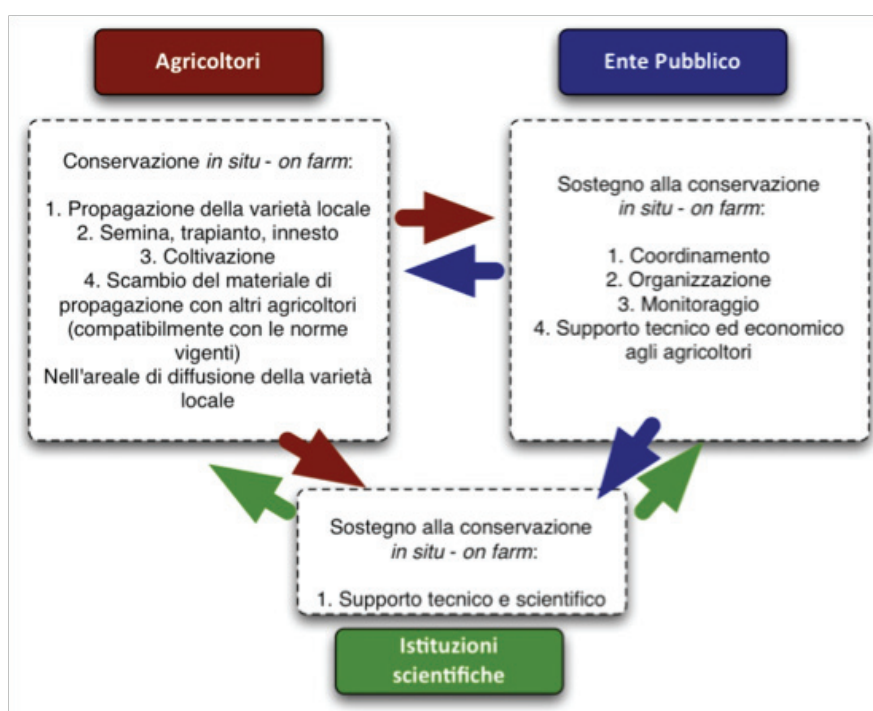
Agricoltori

Ente Pubblico

Conservazione *in situ - on farm*:

1. Propagazione della varietà locale
2. Semina, trapianto, innesto
3. Coltivazione
4. Scambio del materiale di propagazione con altri agricoltori (compatibilmente con le norme vigenti)
Nell'areale di diffusione della varietà locale

Sostegno alla conservazione *in situ - on farm*:

1. Coordinamento
2. Organizzazione
3. Monitoraggio
4. Supporto tecnico ed economico agli agricoltori

Sostegno alla conservazione *in situ - on farm*:

1. Supporto tecnico e scientifico

Istituzioni scientifiche